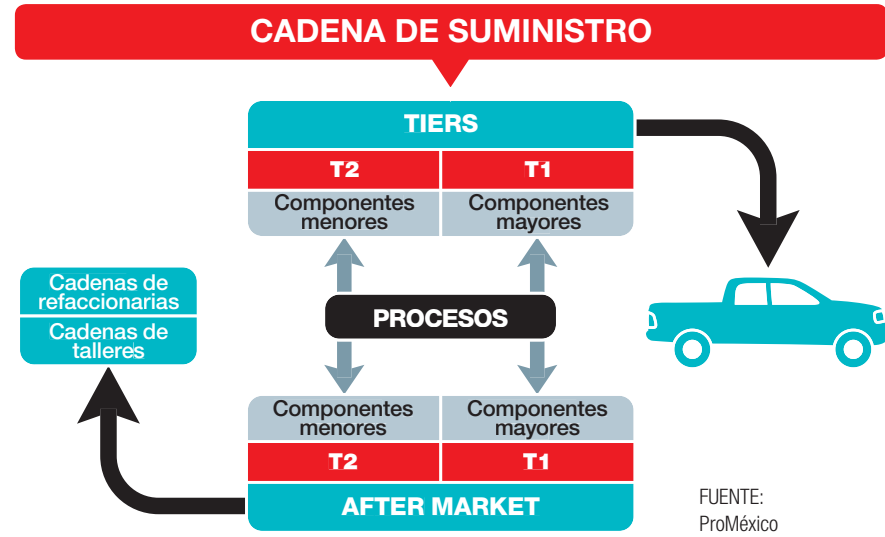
CADENA DE SUMINISTRO

TIERS

| T2 | T1 |
|---|---|
| Componentes menores | Componentes mayores |

Cadenas de refaccionarias

Cadenas de talleres

PROCESOS

| Componentes menores | Componentes mayores |
|---|---|
| T2 | T1 |

AFTER MARKET

FUENTE: ProMéxico